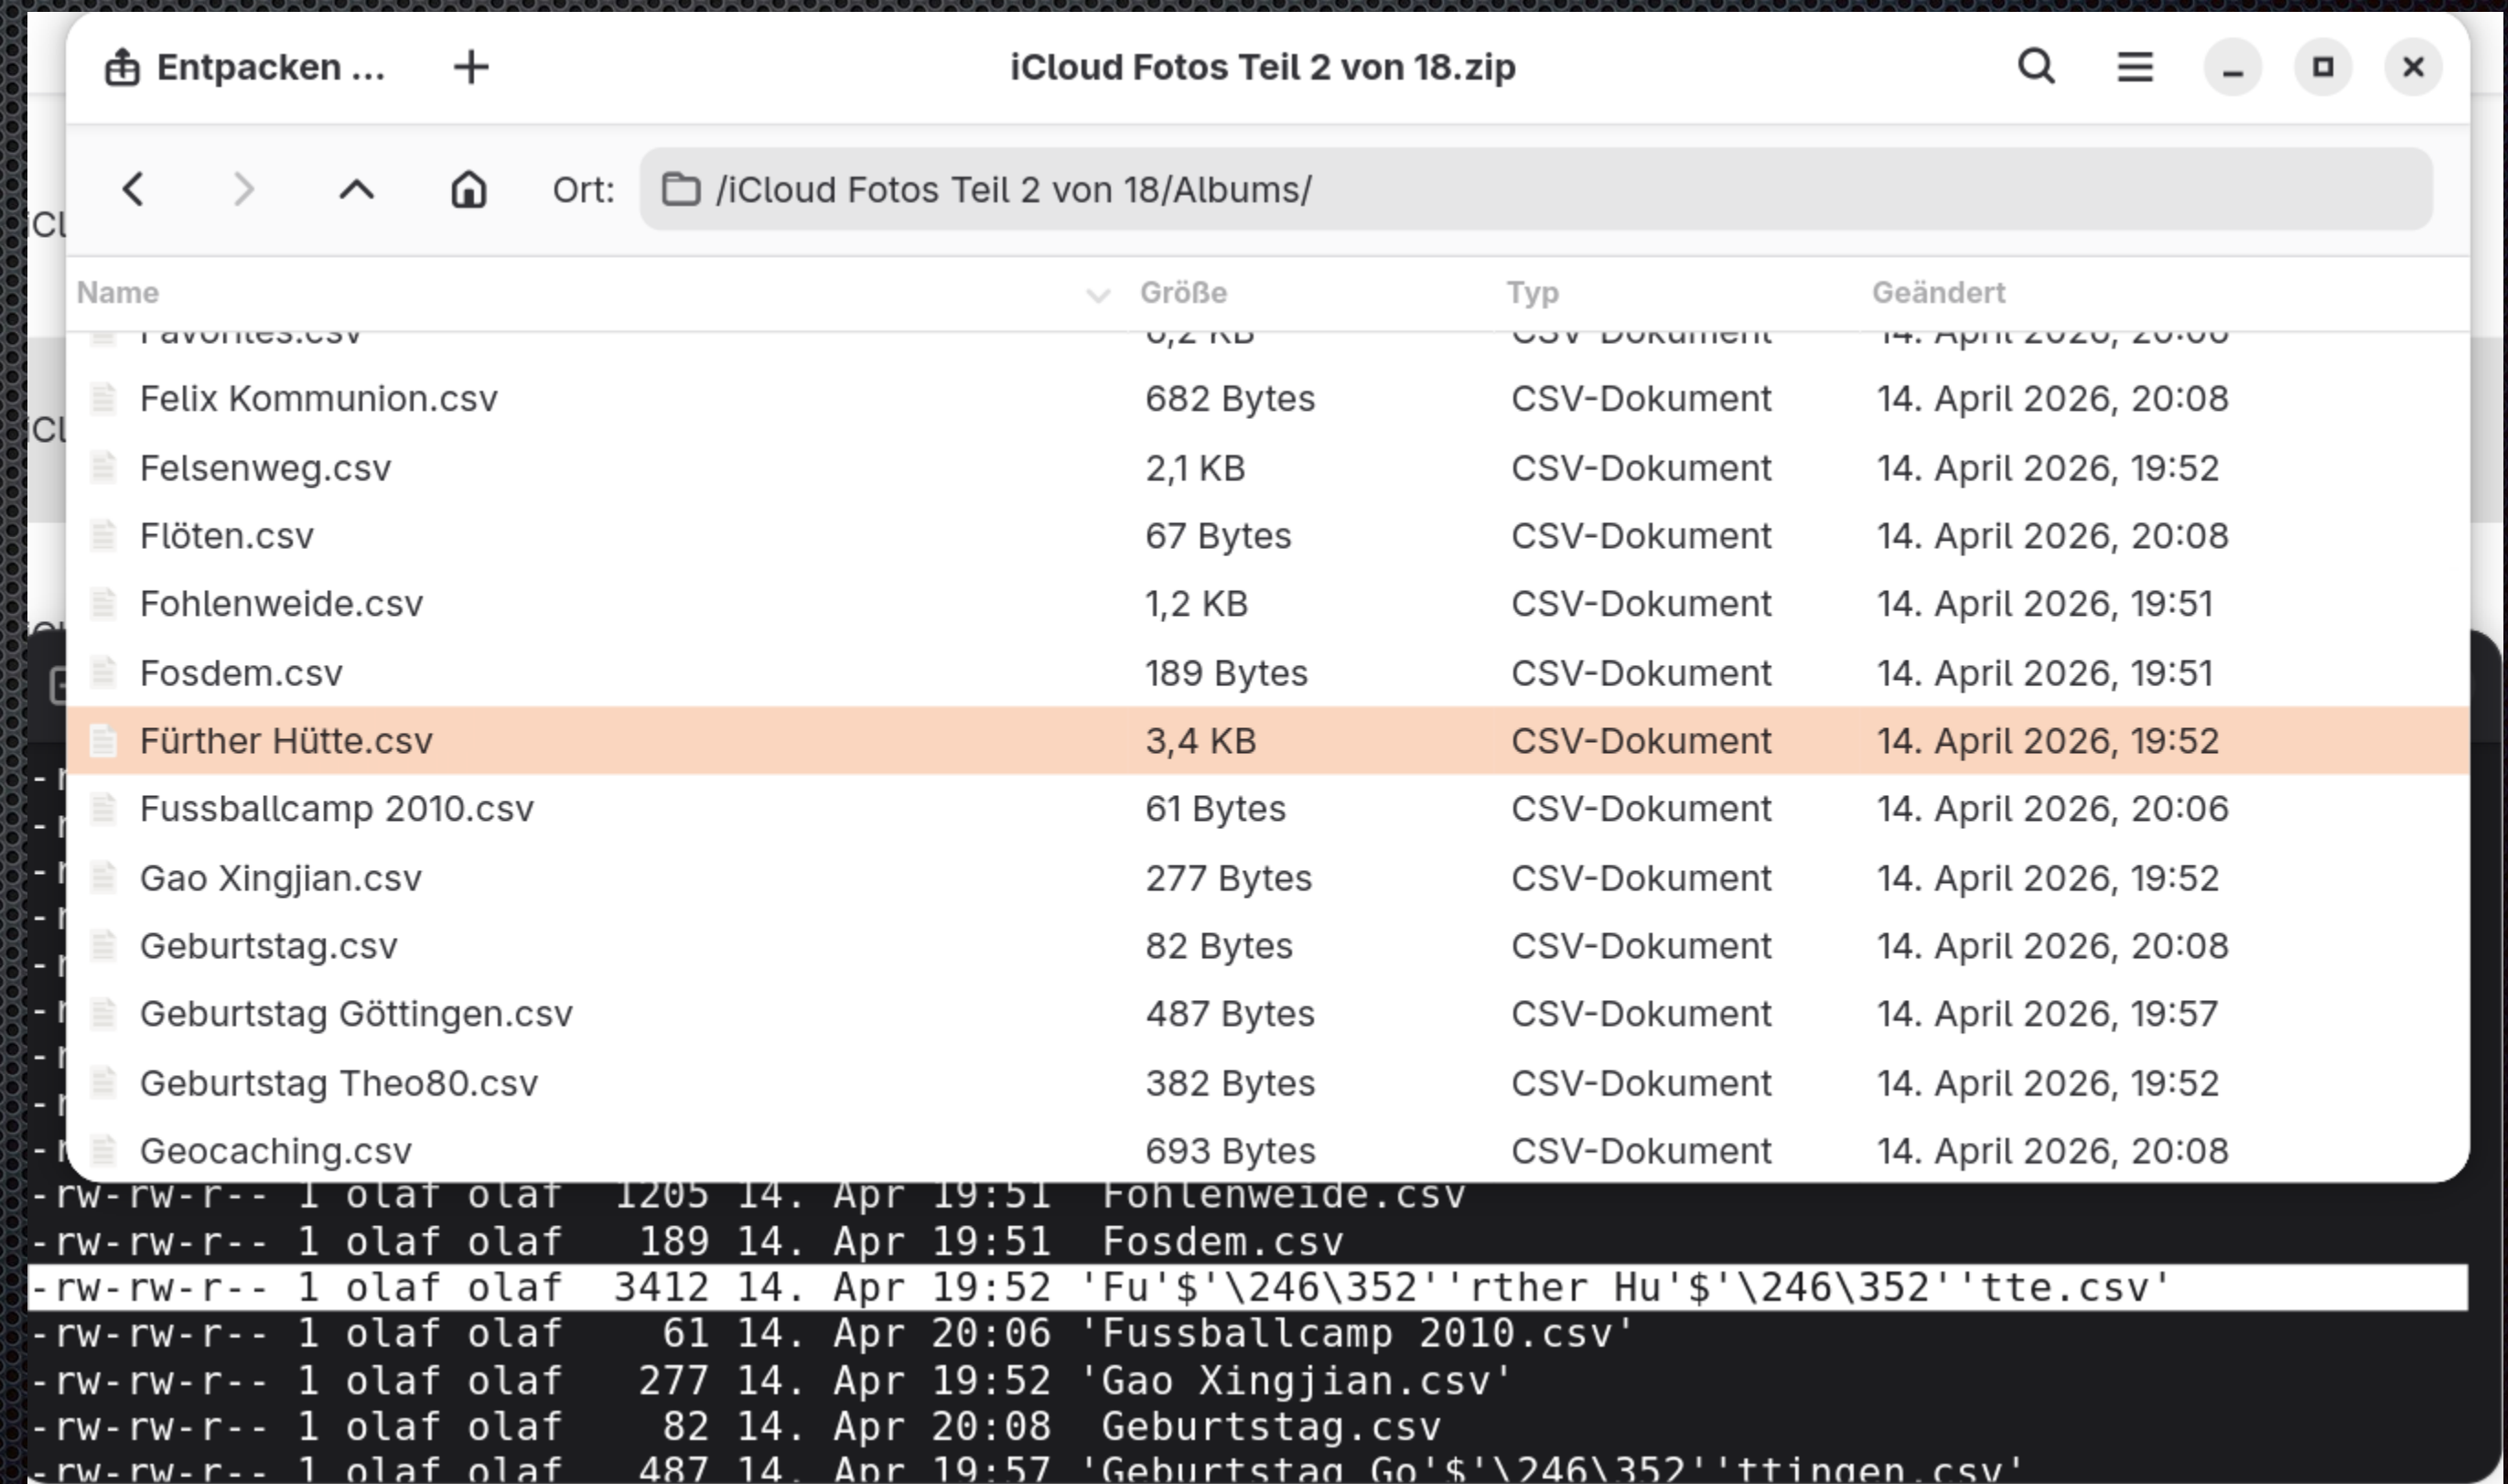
Entpacken ... + iCloud Fotos Teil 2 von 18.zip

Ort: /iCloud Fotos Teil 2 von 18/Albums/

| Name | Größe | Typ | Geändert |
|---|---|---|---|
| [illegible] | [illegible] | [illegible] | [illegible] |
| Felix Kommunion.csv | 682 Bytes | CSV-Dokument | 14. April 2026, 20:08 |
| Felsenweg.csv | 2,1 KB | CSV-Dokument | 14. April 2026, 19:52 |
| Flöten.csv | 67 Bytes | CSV-Dokument | 14. April 2026, 20:08 |
| Fohlenweide.csv | 1,2 KB | CSV-Dokument | 14. April 2026, 19:51 |
| Fosdem.csv | 189 Bytes | CSV-Dokument | 14. April 2026, 19:51 |
| Fürther Hütte.csv | 3,4 KB | CSV-Dokument | 14. April 2026, 19:52 |
| Fussballcamp 2010.csv | 61 Bytes | CSV-Dokument | 14. April 2026, 20:06 |
| Gao Xingjian.csv | 277 Bytes | CSV-Dokument | 14. April 2026, 19:52 |
| Geburtstag.csv | 82 Bytes | CSV-Dokument | 14. April 2026, 20:08 |
| Geburtstag Göttingen.csv | 487 Bytes | CSV-Dokument | 14. April 2026, 19:57 |
| Geburtstag Theo80.csv | 382 Bytes | CSV-Dokument | 14. April 2026, 19:52 |
| Geocaching.csv | 693 Bytes | CSV-Dokument | 14. April 2026, 20:08 |

-rw-rw-r-- 1 olaf olaf 1205 14. Apr 19:51 Fohlenweide.csv
-rw-rw-r-- 1 olaf olaf 189 14. Apr 19:51 Fosdem.csv
-rw-rw-r-- 1 olaf olaf 3412 14. Apr 19:52 'Fu'$'\246\352''rther Hu'$'\246\352''tte.csv'
-rw-rw-r-- 1 olaf olaf 61 14. Apr 20:06 'Fussballcamp 2010.csv'
-rw-rw-r-- 1 olaf olaf 277 14. Apr 19:52 'Gao Xingjian.csv'
-rw-rw-r-- 1 olaf olaf 82 14. Apr 20:08 Geburtstag.csv
-rw-rw-r-- 1 olaf olaf 487 14. Apr 19:57 'Geburtstag Go'$'\246\352''ttingen.csv'